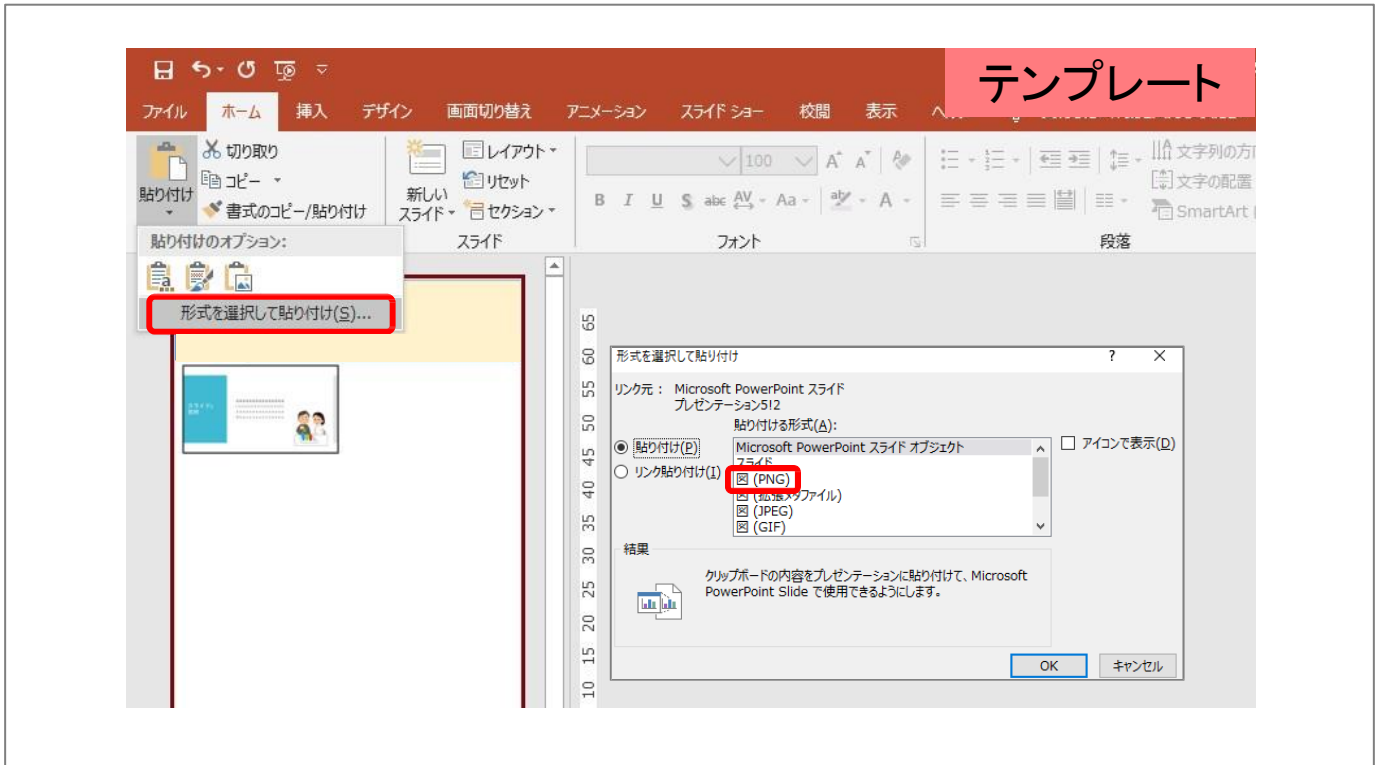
テンプレート

ファイル ホーム 挿入 デザイン 画面切り替え アニメーション スライド ショー 校閲 表示

切り取り
コピー
書式のコピー/貼り付け
貼り付け
新しい スライド
レイアウト
リセット
セクション
スライド
100
フォント
文字列の方
文字の配置
SmartArt
段落

貼り付けのオプション:
形式を選択して貼り付け(S)...

65
60
55
50
45
40
35
30
25
20
15
10

形式を選択して貼り付け
?
X
リンク元： Microsoft PowerPoint スライド
プレゼンテーション5!2
貼り付ける形式(A):
貼り付け(P)
リンク貼り付け(L)
Microsoft PowerPoint スライド オブジェクト
スライド
図 (PNG)
図 (拡張メタファイル)
図 (JPEG)
図 (GIF)
アイコンで表示(D)
結果
クリップボードの内容をプレゼンテーションに貼り付けて、Microsoft PowerPoint Slide で使用できるようにします。
OK
キャンセル